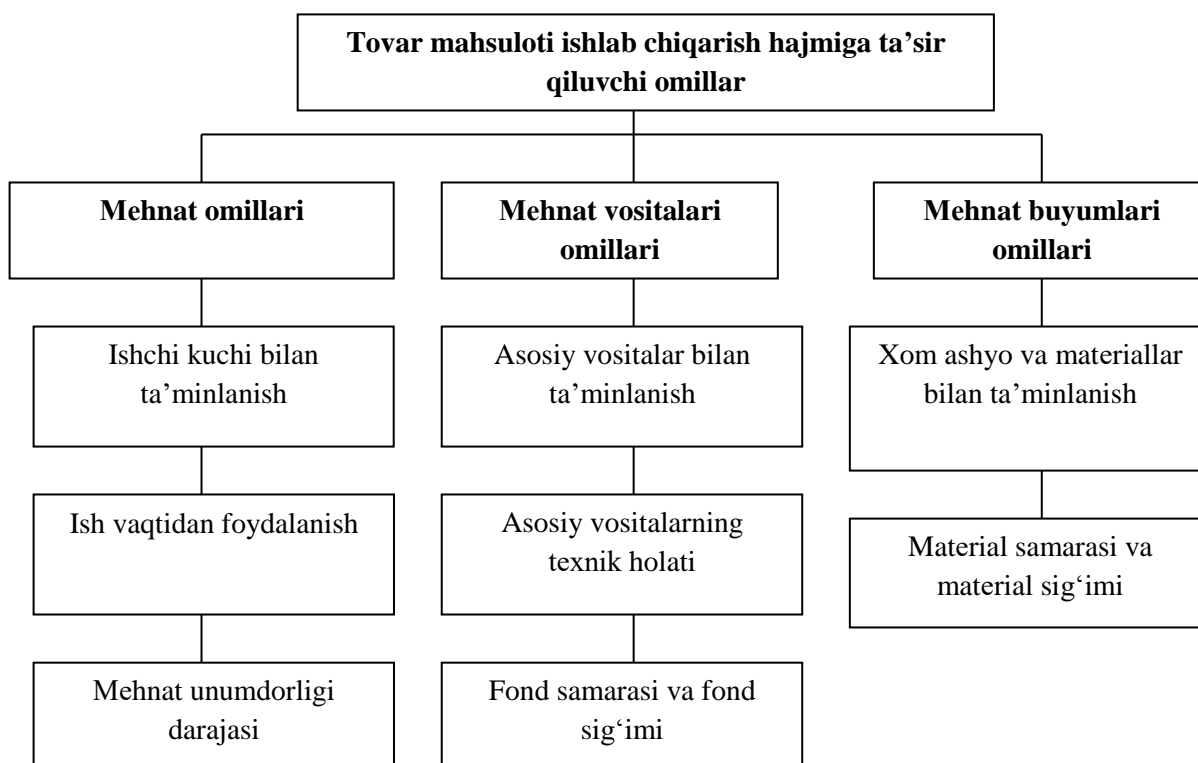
Tovar mahsuloti ishlab chiqarish hajmiga ta'sir qiluvchi omillar

Mehnat omillari

Ishchi kuchi bilan ta'minlanish

Ish vaqtidan foydalanish

Mehnat unumdorligi darajasi

Mehnat vositalari omillari

Asosiy vositalar bilan ta'minlanish

Asosiy vositalarning texnik holati

Fond samarasi va fond sig'imi

Mehnat buyumlari omillari

Xom ashyo va materiallar bilan ta'minlanish

Material samarasi va material sig'imi